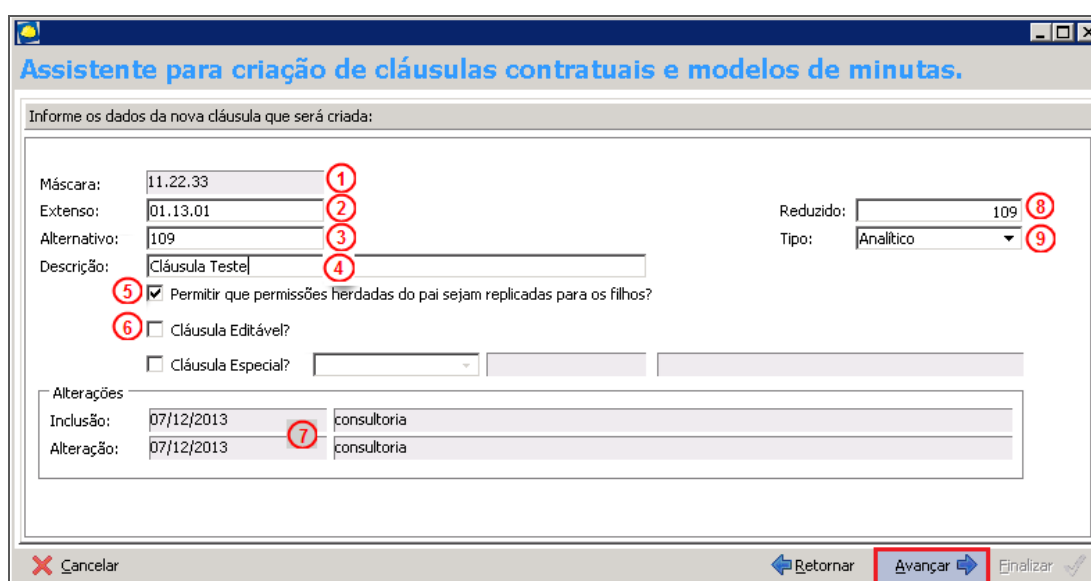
Assistente para criação de cláusulas contratuais e modelos de minutas.

Informe os dados da nova cláusula que será criada:

Máscara: 11.22.33 1
Extenso: 01.13.01 2
Alternativo: 109 3
Descrição: Cláusula Teste 4
Reduzido: 109 8
Tipo: Analítico 9

5 ☑ Permitir que permissões herdadas do pai sejam replicadas para os filhos?
6 ☐ Cláusula Editável?
☐ Cláusula Especial?

Alterações
Inclusão: 07/12/2013 consultoria
Alteração: 07/12/2013 consultoria
7

Cancelar
Retornar
Avançar
Finalizar